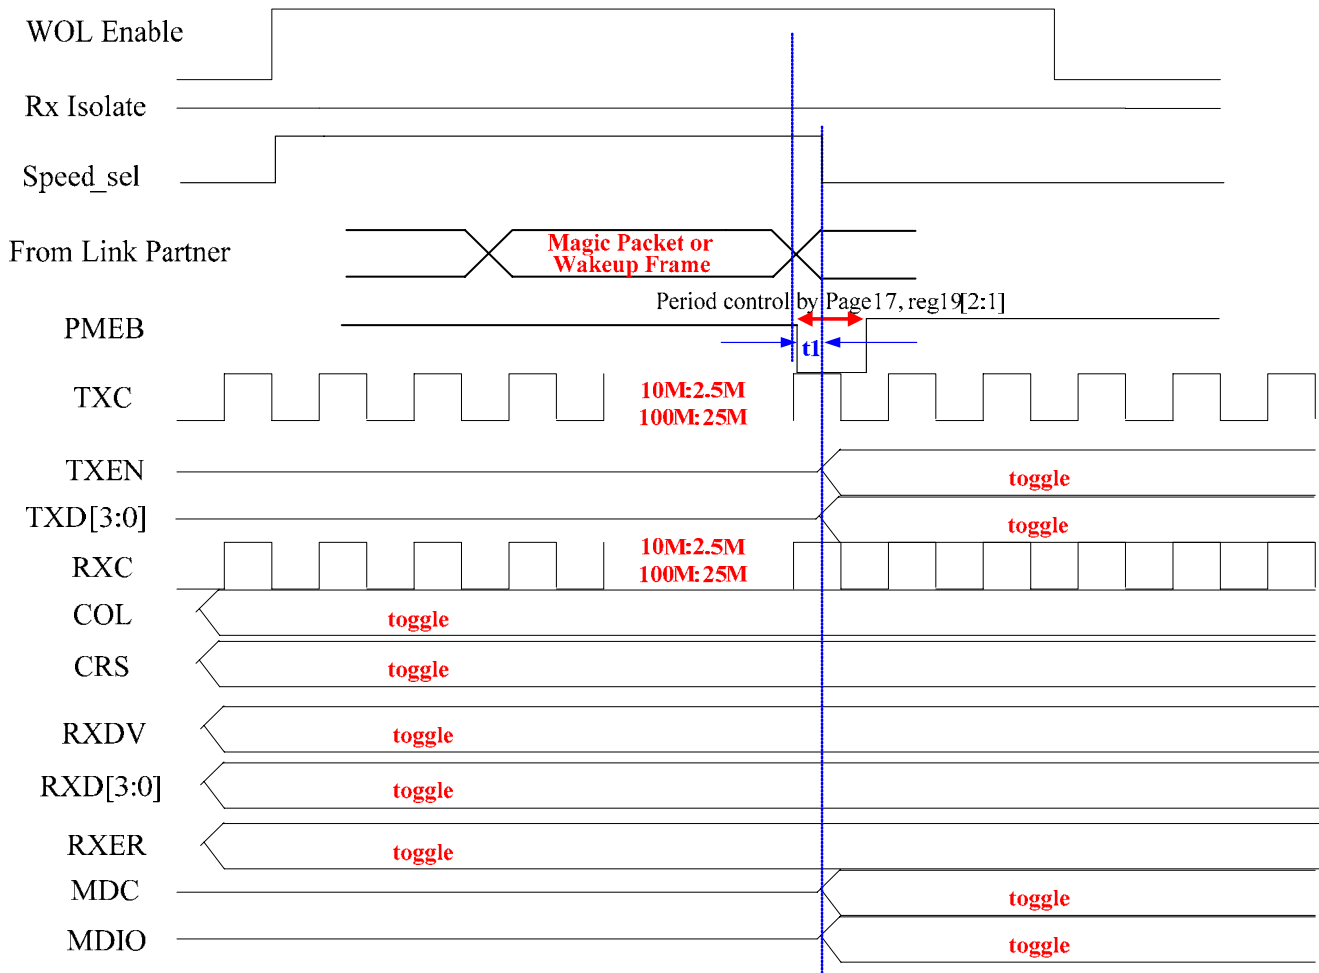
WOL Enable

Rx Isolate

Speed_sel

From Link Partner

Magic Packet or Wakeup Frame

Period control by Page17, reg19[2:1]

PMEB

t1

TXC

10M:2.5M
100M:25M

TXEN

toggle

TXD[3:0]

toggle

RXC

10M:2.5M
100M:25M

COL

toggle

CRS

toggle

RXDV

toggle

RXD[3:0]

toggle

RXER

toggle

MDC

toggle

MDIO

toggle